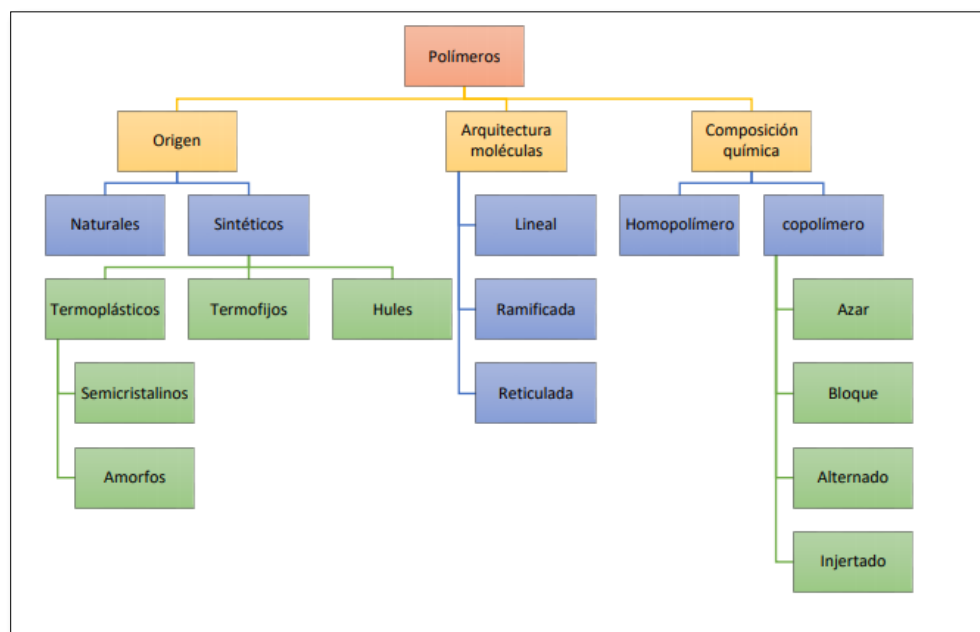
Polímeros

Origen

Naturales

Sintéticos

Termoplásticos

Semicristalinos

Amorfos

Termofijos

Hules

Arquitectura moléculas

Lineal

Ramificada

Reticulada

Composición química

Homopolímero

copolímero

Azar

Bloque

Alternado

Injertado